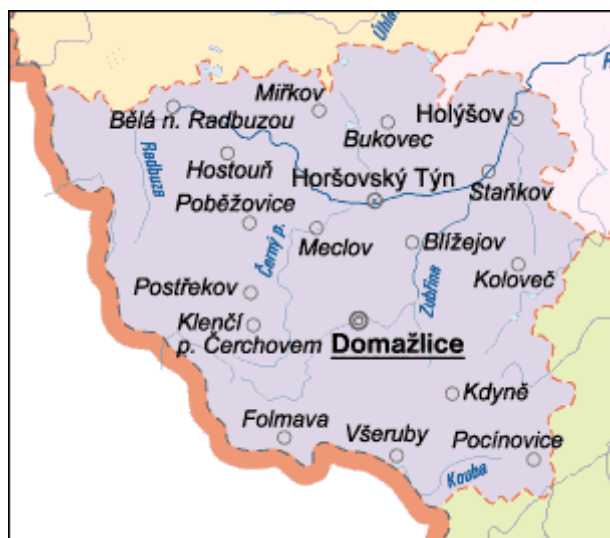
Úhlava
Mířkov
Bělá n. Radbuzou
Holýšov
Bukovec
Radbuza
Hostouň
Horšovský Týn
Staňkov
Poběžovice
Černý p.
Meclov
Blížejov
Zubřina
Koloveč
Postřekov
Klenčí p. Čerchovem
Domažlice
Kdyně
Folmava
Všeruby
Pocínovice
Kouba